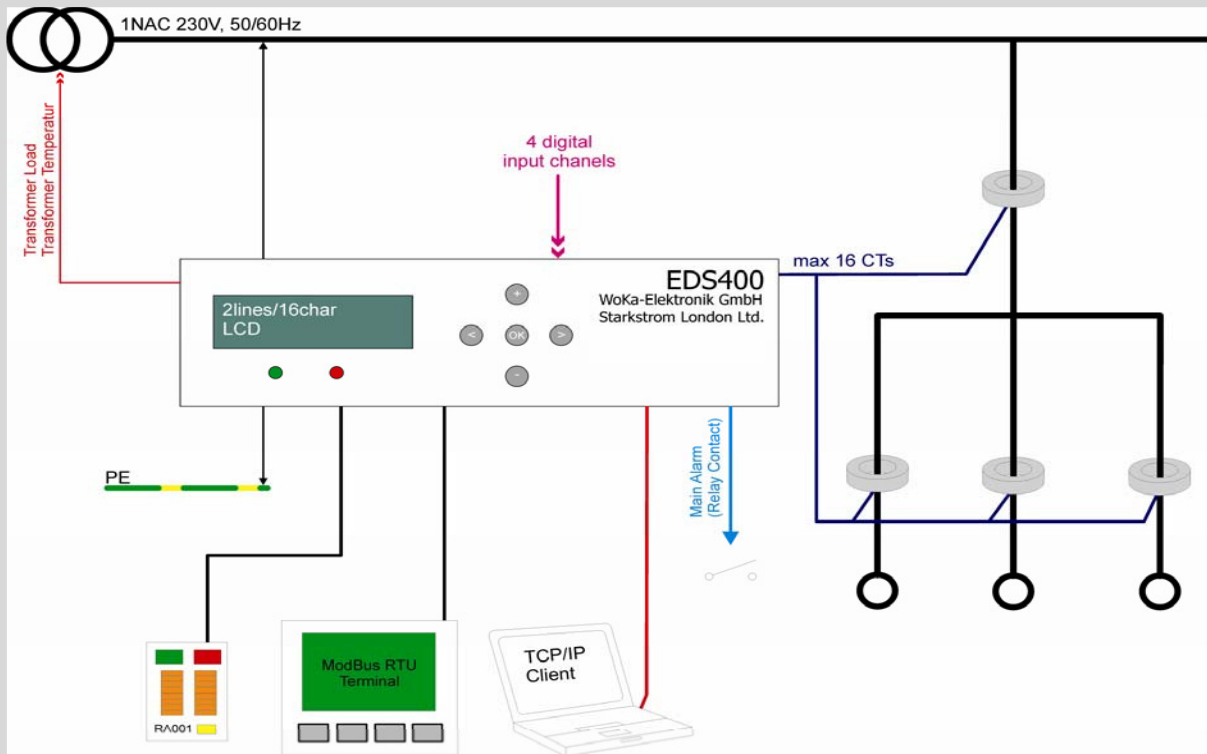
1NAC 230V, 50/60Hz

Transformer Load
Transformer Temperatur

4 digital
input chanels

EDS400
WoKa-Elektronik GmbH
Starkstrom London Ltd.

max 16 CTs

2lines/16char
LCD

+
<
OK
>
-

PE

Main Alarm
(Relay Contact)

RA001

ModBus RTU
Terminal

TCP/IP
Client